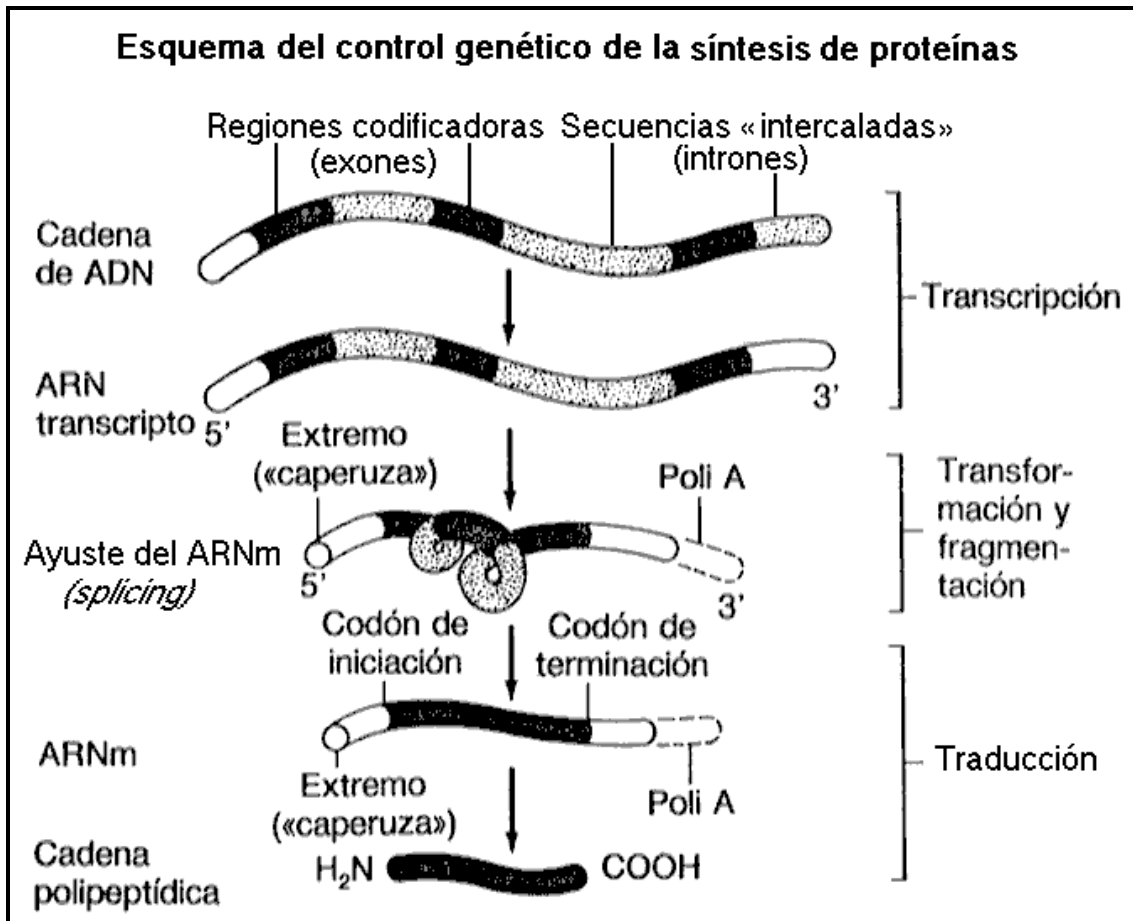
Esquema del control genético de la síntesis de proteínas

Regiones codificadoras (exones)

Secuencias «intercaladas» (intrones)

Cadena de ADN

Transcripción

ARN transcripto

5'

3'

Extremo («caperuza»)

Poli A

Transformación y fragmentación

Ayuste del ARNm (splicing)

5'

3'

Codón de iniciación

Codón de terminación

ARNm

Traducción

Extremo («caperuza»)

Poli A

Cadena polipeptídica

$H_2N$

COOH